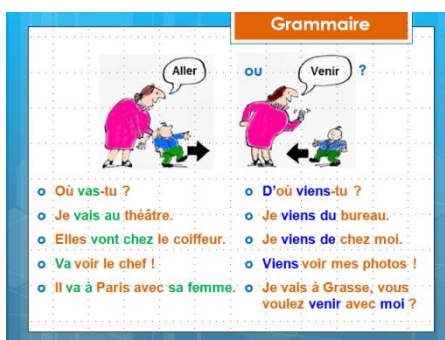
Grammaire

Aller ou Venir ?

Où vas-tu ?
Je vais au théâtre.
Elles vont chez le coiffeur.
Va voir le chef !
Il va à Paris avec sa femme.

D'où viens-tu ?
Je viens du bureau.
Je viens de chez moi.
Viens voir mes photos !
Je vais à Grasse, vous voulez venir avec moi ?